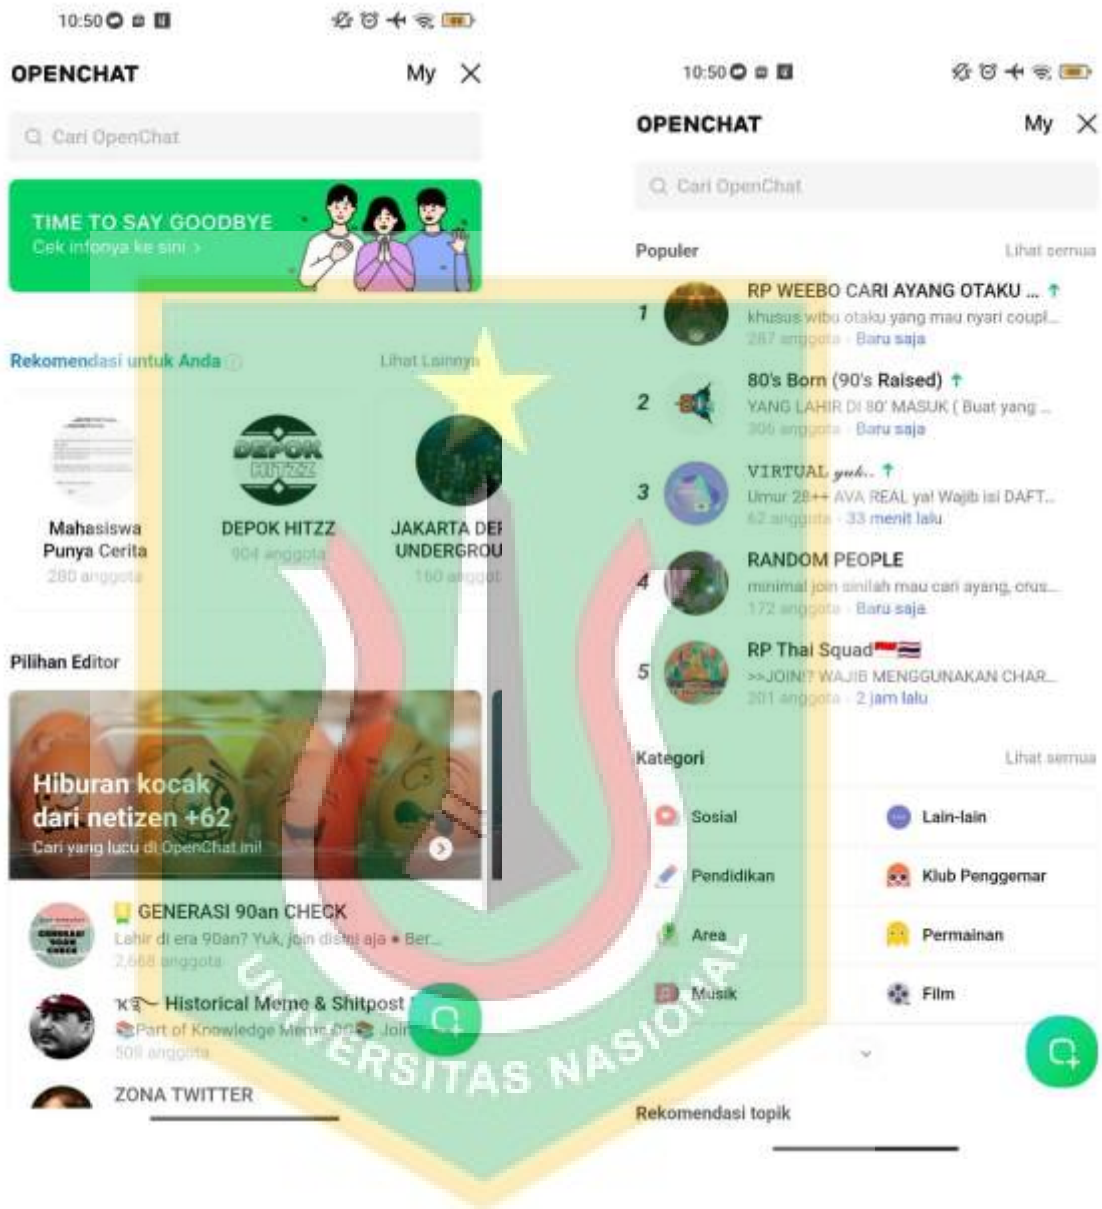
10:50

OPENCHAT My ✕

Cari OpenChat

TIME TO SAY GOODBYE
Cek infonya ke sini >

Rekomendasi untuk Anda Lihat Lainnya

Mahasiswa Punya Cerita
280 anggota

DEPOK HITZZ
DEPOK HITZZ
904 anggota

JAKARTA DE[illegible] UNDERGROU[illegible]
160 anggot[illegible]

Pilihan Editor

Hiburan kocak dari netizen +62
Cari yang lucu di OpenChat ini!

GENERASI 90an CHECK
Lahir di era 90an? Yuk, join di sini aja • Ber...
2,668 anggota

Historical Meme & Shitpost
Part of Knowledge Meme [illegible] Join
509 anggota

ZONA TWITTER

10:50

OPENCHAT My ✕

Cari OpenChat

Populer Lihat semua

1 RP WEEBO CARI AYANG OTAKU ...
khusus wibu otaku yang mau nyari coupl...
287 anggota · Baru saja

2 80's Born (90's Raised)
YANG LAHIR DI 80' MASUK ( Buat yang ...
306 anggota · Baru saja

3 VIRTUAL yuk..
Umur 28++ AVA REAL ya! Wajib isi DAFT...
62 anggota · 33 menit lalu

4 RANDOM PEOPLE
minimal join sinilah mau cari ayang, crus...
172 anggota · Baru saja

5 RP Thai Squad
>>JOIN!? WAJIB MENGGUNAKAN CHAR...
201 anggota · 2 jam lalu

Kategori Lihat semua

Sosial
Lain-lain
Pendidikan
Klub Penggemar
Area
Permainan
Musik
Film

Rekomendasi topik

UNIVERSITAS NASIONAL